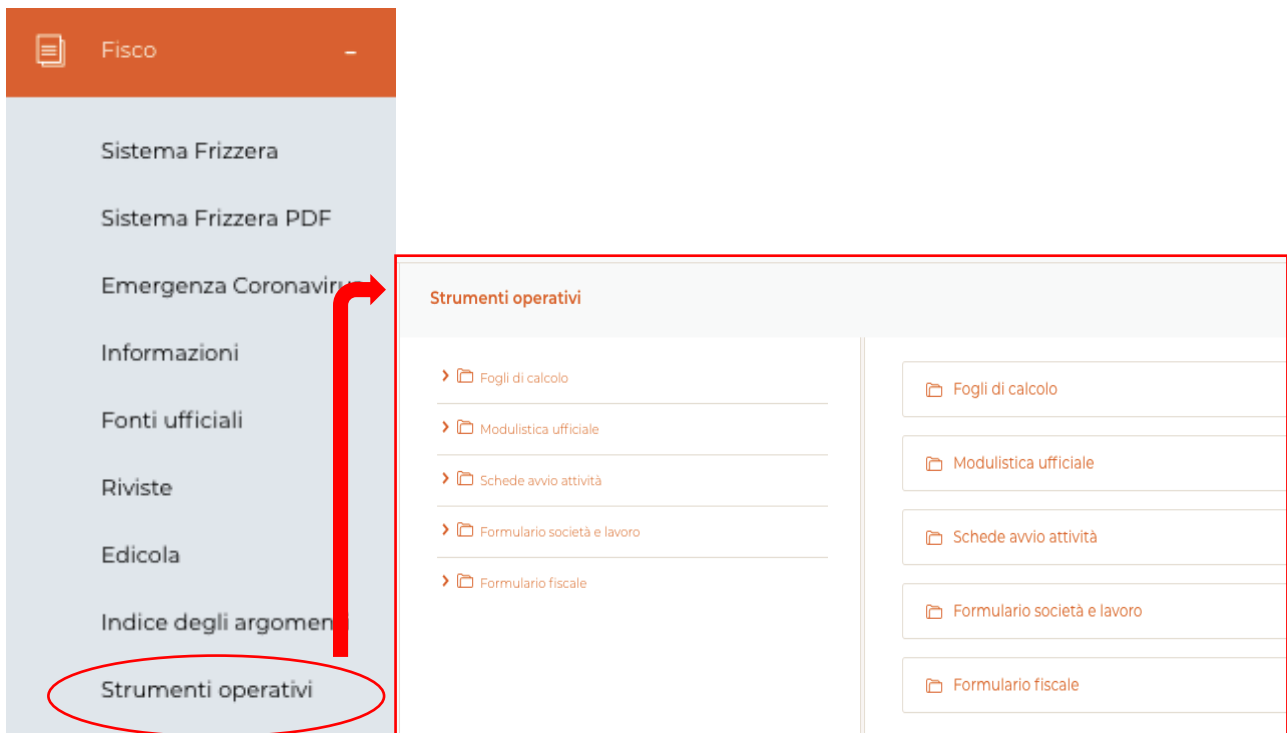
Fisco –

Sistema Frizzera

Sistema Frizzera PDF

Emergenza Coronaviru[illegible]

Informazioni

Fonti ufficiali

Riviste

Edicola

Indice degli argome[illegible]

Strumenti operativi

Strumenti operativi

Fogli di calcolo

Modulistica ufficiale

Schede avvio attività

Formulario società e lavoro

Formulario fiscale

Fogli di calcolo

Modulistica ufficiale

Schede avvio attività

Formulario società e lavoro

Formulario fiscale